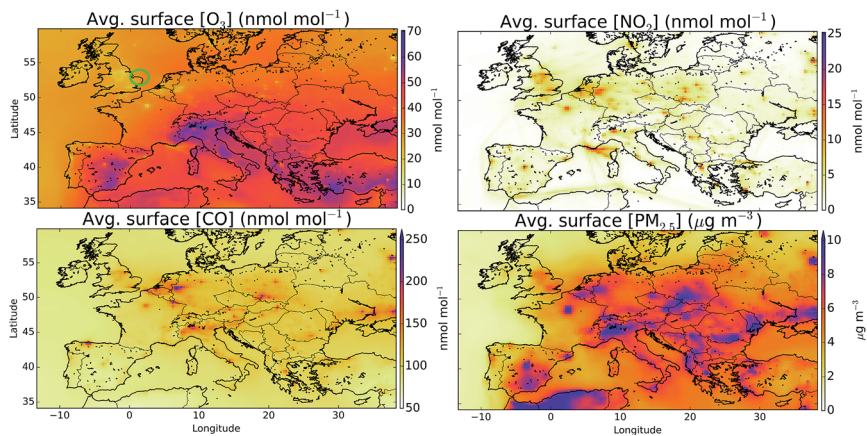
Avg. surface [$O_3$] (nmol mol$^{-1}$)

Latitude
55
50
45
40
35

70
60
50
40
30
20
10
0
nmol mol$^{-1}$

Avg. surface [$NO_2$] (nmol mol$^{-1}$)

25
20
15
10
5
0
nmol mol$^{-1}$

Avg. surface [CO] (nmol mol$^{-1}$)

Latitude
55
50
45
40
35

250
200
150
100
50
nmol mol$^{-1}$

-10
0
10
20
30
Longitude

Avg. surface [$PM_{2.5}$] ($\mu$g m$^{-3}$)

10
8
6
4
2
0
$\mu$g m$^{-3}$

-10
0
10
20
30
Longitude